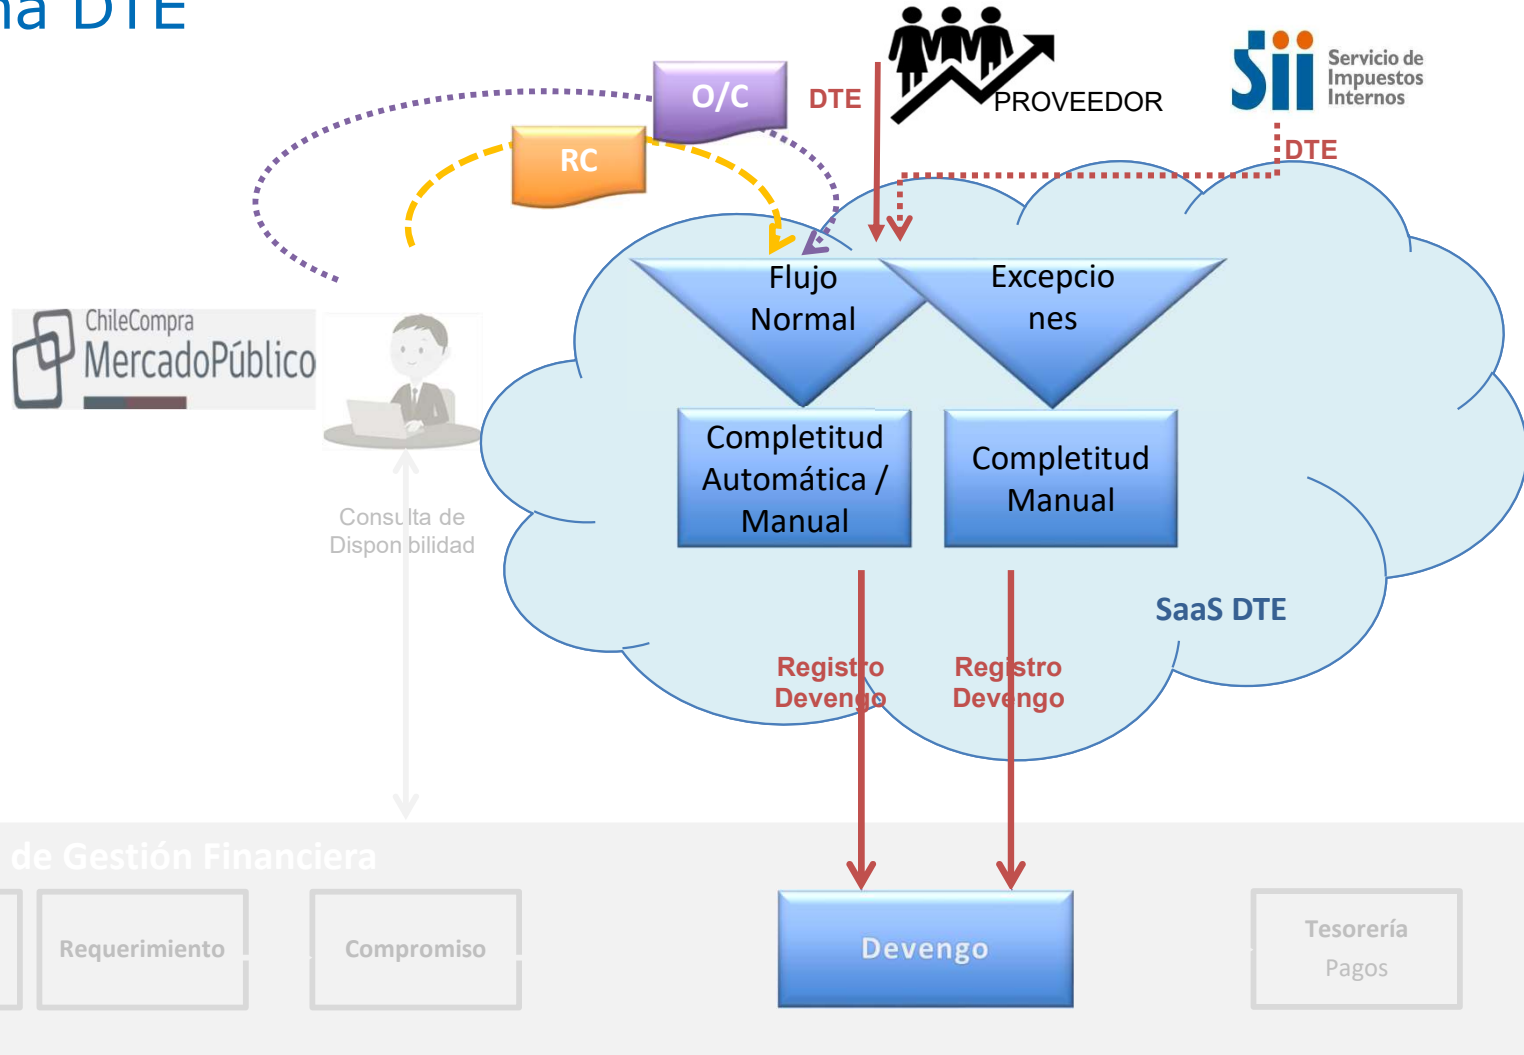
na DTE

O/C

DTE

PROVEEDOR

Servicio de Impuestos Internos

RC

DTE

Flujo Normal

Excepcio nes

ChileCompra MercadoPúblico

Completitud Automática / Manual

Completitud Manual

Consulta de Disponibilidad

SaaS DTE

Registro Devengo

Registro Devengo

de Gestión Financiera

Requerimiento

Compromiso

Devengo

Tesorería Pagos